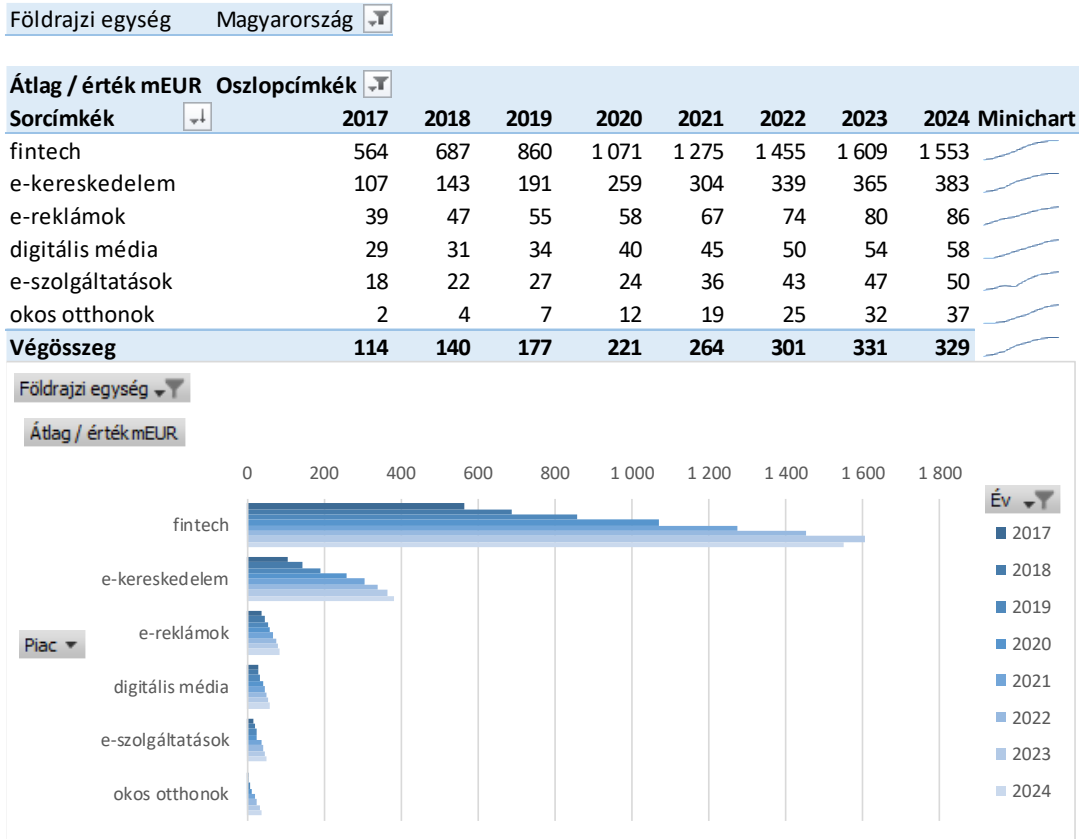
Földrajzi egység Magyarország

| Átlag / érték mEUR | Oszlopcímkék | | | | | | | | |
|---|---|---|---|---|---|---|---|---|---|
| Sorcímkék | 2017 | 2018 | 2019 | 2020 | 2021 | 2022 | 2023 | 2024 | Minichart |
| fintech | 564 | 687 | 860 | 1 071 | 1 275 | 1 455 | 1 609 | 1 553 | |
| e-kereskedelem | 107 | 143 | 191 | 259 | 304 | 339 | 365 | 383 | |
| e-reklámok | 39 | 47 | 55 | 58 | 67 | 74 | 80 | 86 | |
| digitális média | 29 | 31 | 34 | 40 | 45 | 50 | 54 | 58 | |
| e-szolgáltatások | 18 | 22 | 27 | 24 | 36 | 43 | 47 | 50 | |
| okos otthonok | 2 | 4 | 7 | 12 | 19 | 25 | 32 | 37 | |
| Végösszeg | 114 | 140 | 177 | 221 | 264 | 301 | 331 | 329 | |

Földrajzi egység
Átlag / érték mEUR

0 200 400 600 800 1 000 1 200 1 400 1 600 1 800

fintech
e-kereskedelem
e-reklámok
digitális média
e-szolgáltatások
okos otthonok

Piac

Év
2017
2018
2019
2020
2021
2022
2023
2024